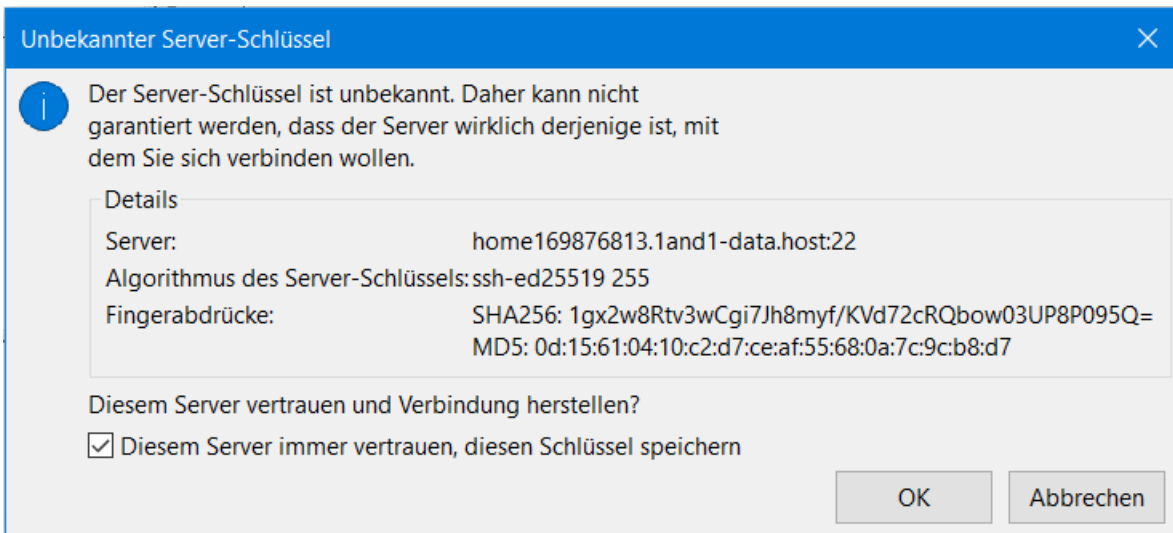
Unbekannter Server-Schlüssel

Der Server-Schlüssel ist unbekannt. Daher kann nicht garantiert werden, dass der Server wirklich derjenige ist, mit dem Sie sich verbinden wollen.

Details

Server: home169876813.1and1-data.host:22
Algorithmus des Server-Schlüssels: ssh-ed25519 255
Fingerabdrücke: SHA256: 1gx2w8Rtv3wCgi7Jh8myf/KVd72cRQbow03UP8P095Q=
MD5: 0d:15:61:04:10:c2:d7:ce:af:55:68:0a:7c:9c:b8:d7

Diesem Server vertrauen und Verbindung herstellen?

Diesem Server immer vertrauen, diesen Schlüssel speichern

OK

Abbrechen